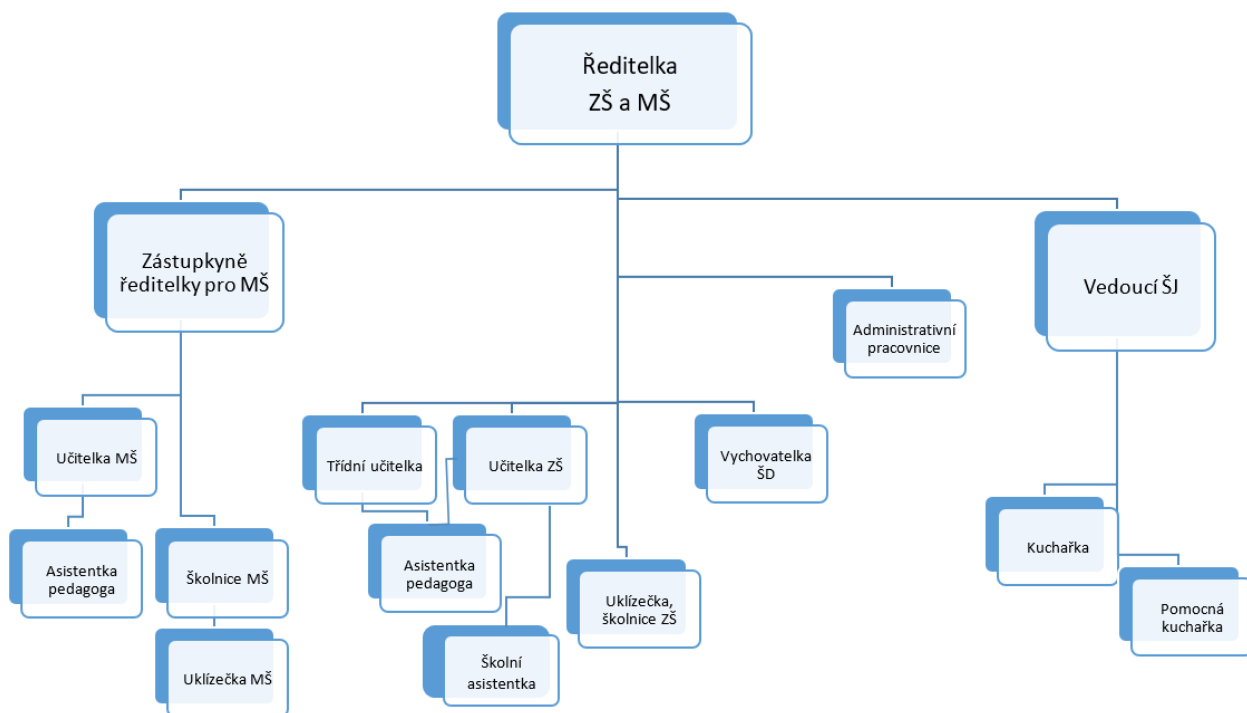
Ředitelka ZŠ a MŠ

Zástupkyně ředitelky pro MŠ

Vedoucí ŠJ

Administrativní pracovnice

Učitelka MŠ

Asistentka pedagoga

Školnice MŠ

Uklízečka MŠ

Třídní učitelka

Učitelka ZŠ

Asistentka pedagoga

Školní asistentka

Uklízečka, školnice ZŠ

Vychovatelka ŠD

Kuchařka

Pomocná kuchařka